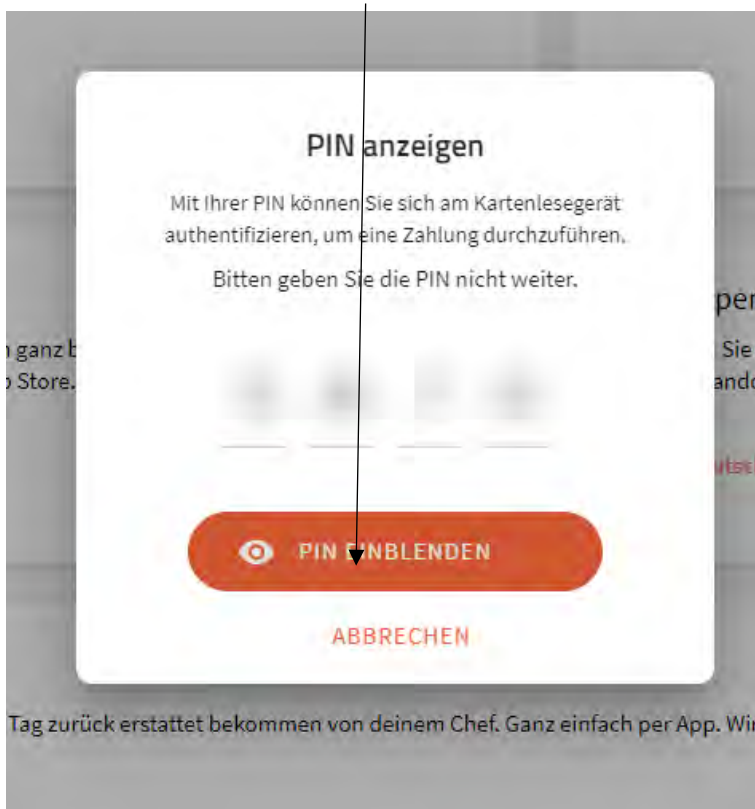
PIN anzeigen

Mit Ihrer PIN können Sie sich am Kartenlesegerät authentifizieren, um eine Zahlung durchzuführen.

Bitten geben Sie die PIN nicht weiter.

PIN EINBLENDEN

ABBRECHEN

n ganz b
o Store.

pe
Sie
ando

Tag zurück erstattet bekommen von deinem Chef. Ganz einfach per App. Wi